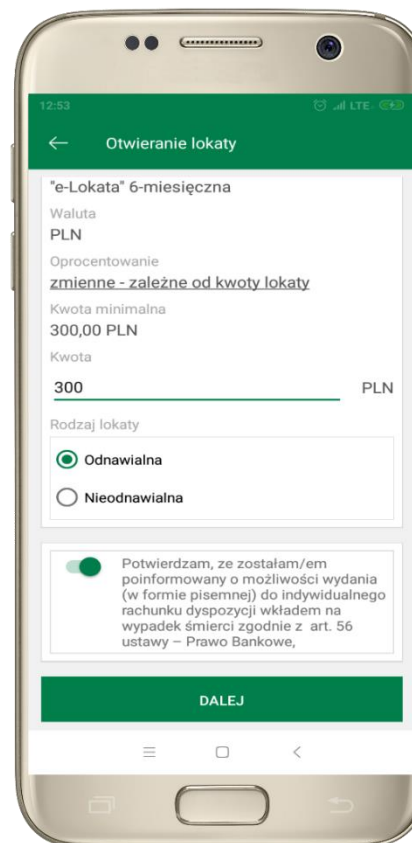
12:53

LTE

Otwieranie lokaty

"e-Lokata" 6-miesięczna

Waluta

PLN

Oprocentowanie

zmienne - zależne od kwoty lokaty

Kwota minimalna

300,00 PLN

Kwota

300

PLN

Rodzaj lokaty

Odnawialna

Nieodnawialna

Potwierdzam, ze zostałam/em poinformowany o możliwości wydania (w formie pisemnej) do indywidualnego rachunku dyspozycji wkładem na wypadek śmierci zgodnie z art. 56 ustawy – Prawo Bankowe,

DALEJ